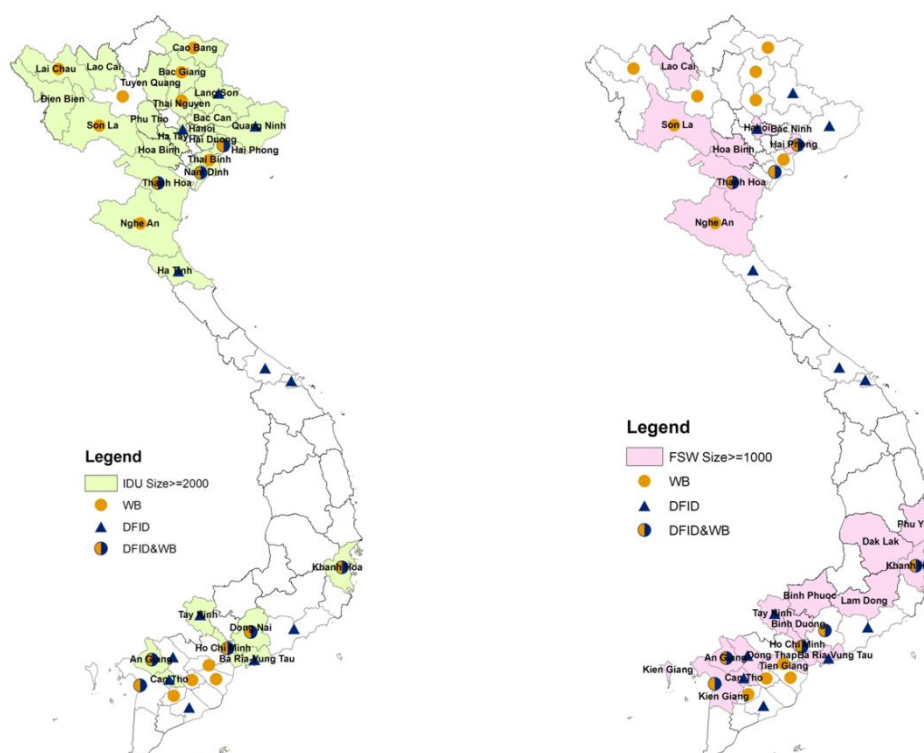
Cao Bang
Lai Chau
Lao Cai
Bac Giang
Tuyen Quang
Lang Son
Dien Bien
Thai Nguyen
Phu Tho
Bac Can
Son La
Quang Ninh
Ha Tay
Hanoi
Hai Duong
Hai Phong
Hoa Binh
Thai Binh
Nam Dinh
Thanh Hoa
Nghe An
Ha Tinh

Legend
IDU Size>=2000
WB
DFID
DFID&WB

Khanh Hoa
Tay Ninh
Dong Nai
Ho Chi Minh
Ba Ria Vung Tau
An Giang
Can Tho

Lao Cai
Son La
Hanoi
Bac Ninh
Hai Phong
Hoa Binh
Thanh Hoa
Nghe An

Legend
FSW Size>=1000
WB
DFID
DFID&WB

Phu Y
Dak Lak
Khanh
Binh Phuoc
Lam Dong
Tay Ninh
Binh Duong
Ho Chi Minh
Dong Thap
Ba Ria Vung Tau
An Giang
Tien Giang
Kien Giang
Can Tho
Kien Giang